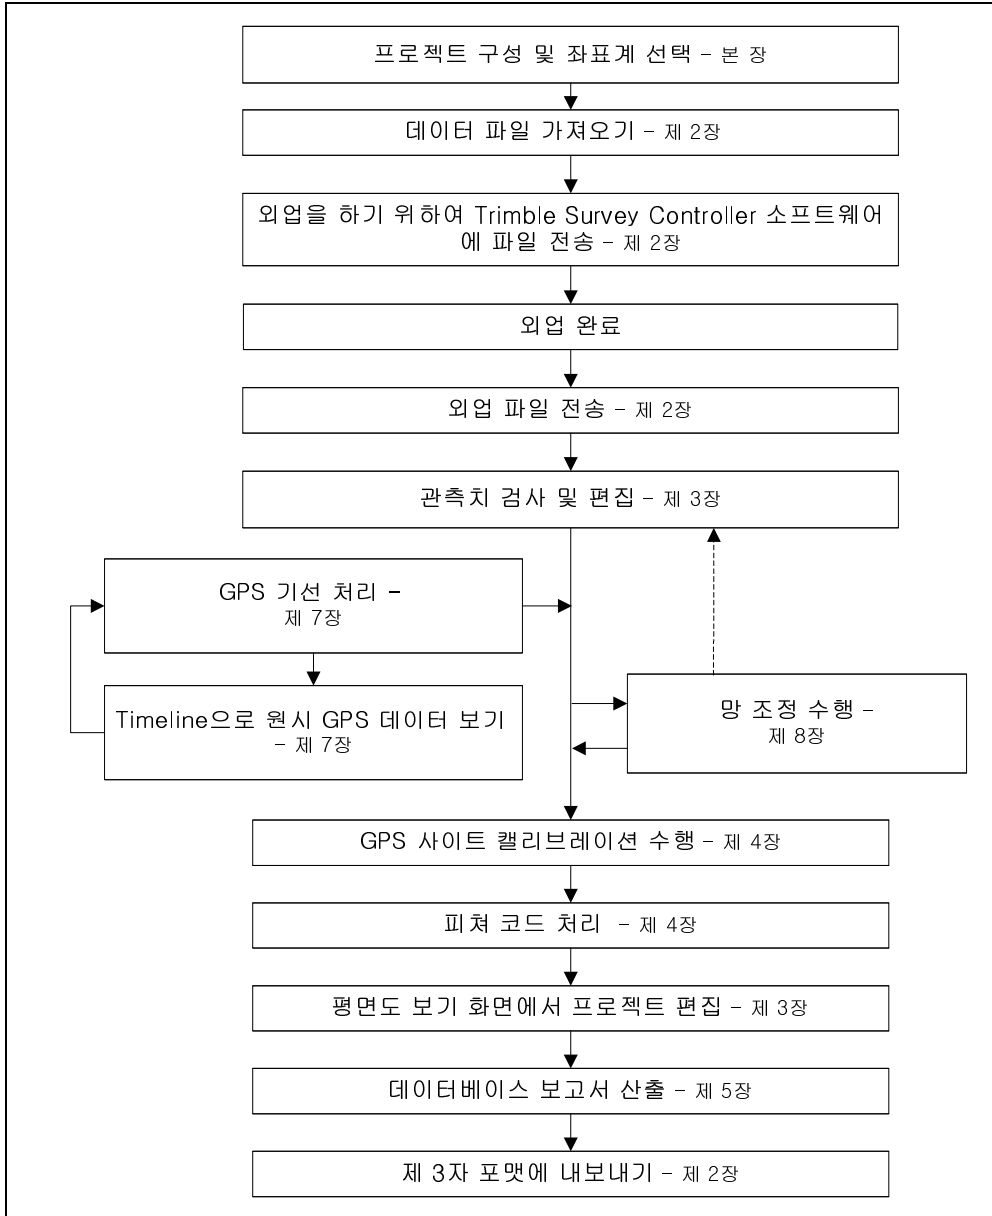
프로젝트 구성 및 좌표계 선택 – 본 장

데이터 파일 가져오기 – 제 2장

외업을 하기 위하여 Trimble Survey Controller 소프트웨어에 파일 전송 – 제 2장

외업 완료

외업 파일 전송 – 제 2장

관측치 검사 및 편집 – 제 3장

GPS 기선 처리 – 제 7장

Timeline으로 원시 GPS 데이터 보기 – 제 7장

망 조정 수행 – 제 8장

GPS 사이트 캘리브레이션 수행 – 제 4장

피쳐 코드 처리 – 제 4장

평면도 보기 화면에서 프로젝트 편집 – 제 3장

데이터베이스 보고서 산출 – 제 5장

제 3자 포맷에 내보내기 – 제 2장